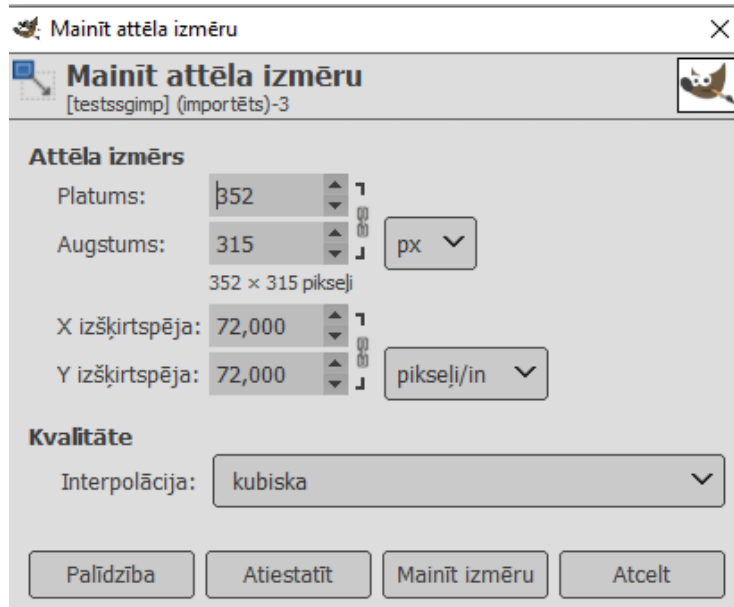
Mainīt attēla izmēru

Mainīt attēla izmēru
[testssgimp] (importēts)-3

Attēla izmērs
Platums: 352
Augstums: 315 px
352 × 315 pikseļi
X izšķirtspēja: 72,000
Y izšķirtspēja: 72,000 pikseļi/in

Kvalitāte
Interpolācija: kubiska

Palīdzība Atiestatīt Mainīt izmēru Atcelt